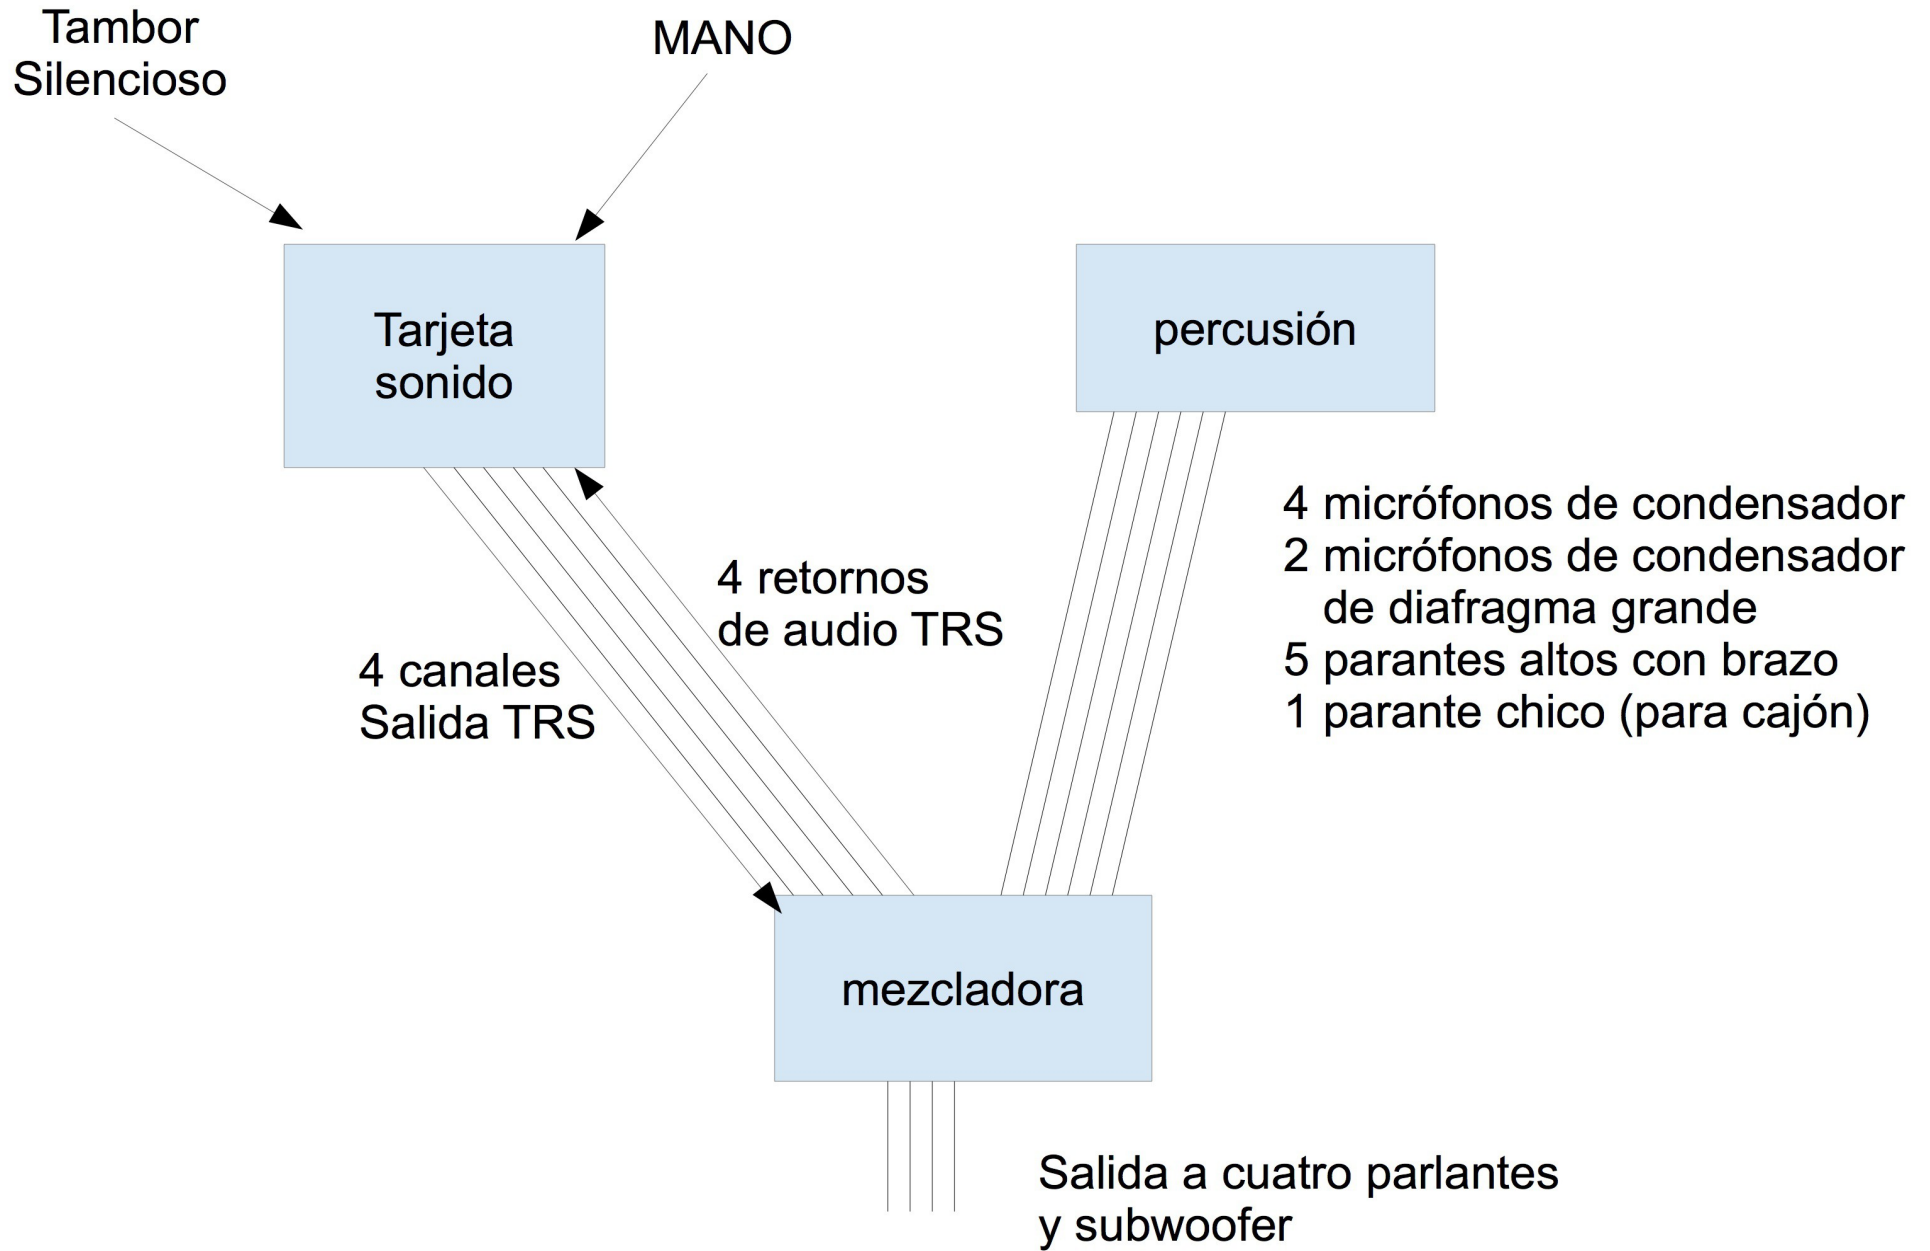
Tambor
Silencioso

MANO

Tarjeta
sonido

percusión

4 micrófonos de condensador
2 micrófonos de condensador
de diafragma grande
5 parantes altos con brazo
1 parante chico (para cajón)

4 retornos
de audio TRS

4 canales
Salida TRS

mezcladora

Salida a cuatro parlantes
y subwoofer